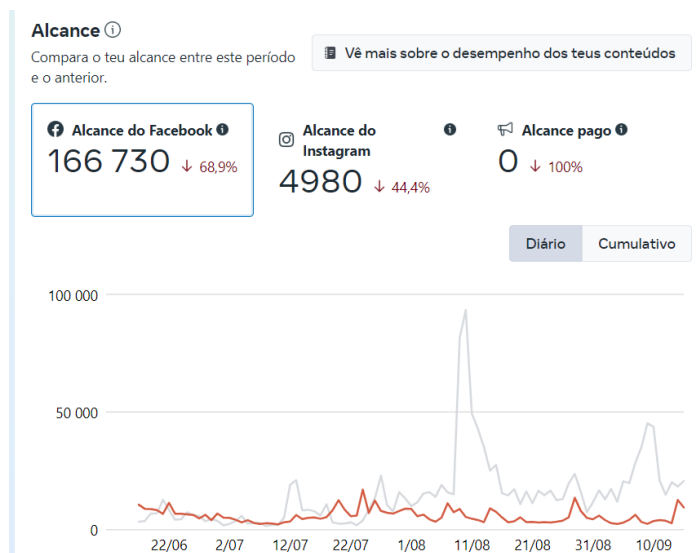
Alcance

Compara o teu alcance entre este período e o anterior.

Vê mais sobre o desempenho dos teus conteúdos

Alcance do Facebook
166 730 ↓ 68,9%

Alcance do Instagram
4980 ↓ 44,4%

Alcance pago
0 ↓ 100%

Diário Cumulativo

100 000
50 000
0

22/06 2/07 12/07 22/07 1/08 11/08 21/08 31/08 10/09